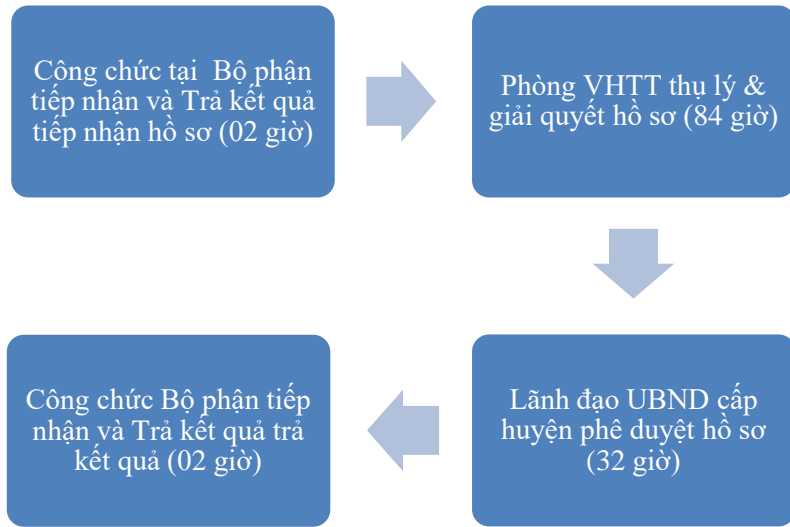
Công chức tại Bộ phận tiếp nhận và Trả kết quả tiếp nhận hồ sơ (02 giờ)

Phòng VHTT thụ lý & giải quyết hồ sơ (84 giờ)

Lãnh đạo UBND cấp huyện phê duyệt hồ sơ (32 giờ)

Công chức Bộ phận tiếp nhận và Trả kết quả trả kết quả (02 giờ)